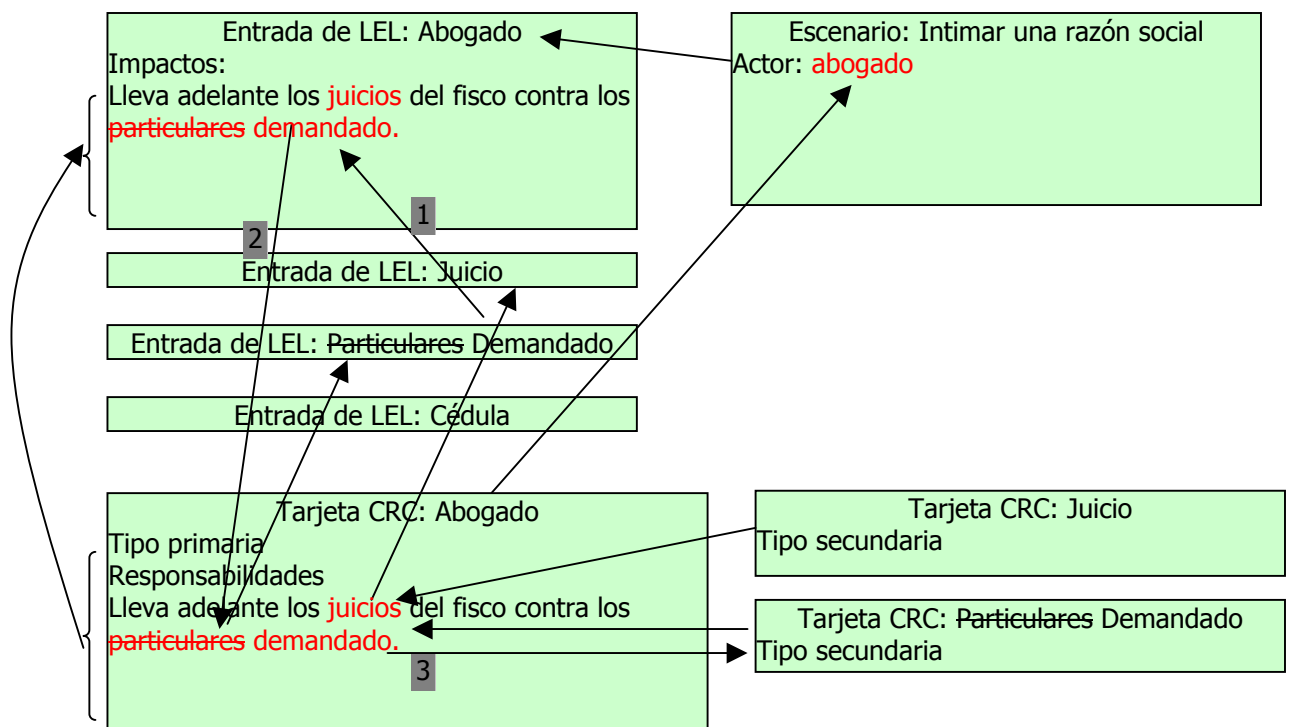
Entrada de LEL: Abogado
Impactos:
Lleva adelante los juicios del fisco contra los ~~particulares~~ demandado.

Escenario: Intimar una razón social
Actor: abogado

1

2

Entrada de LEL: Juicio

Entrada de LEL: ~~Particulares~~ Demandado

Entrada de LEL: Cédula

Tarjeta CRC: Abogado
Tipo primaria
Responsabilidades
Lleva adelante los juicios del fisco contra los ~~particulares~~ demandado.

Tarjeta CRC: Juicio
Tipo secundaria

Tarjeta CRC: ~~Particulares~~ Demandado
Tipo secundaria

3